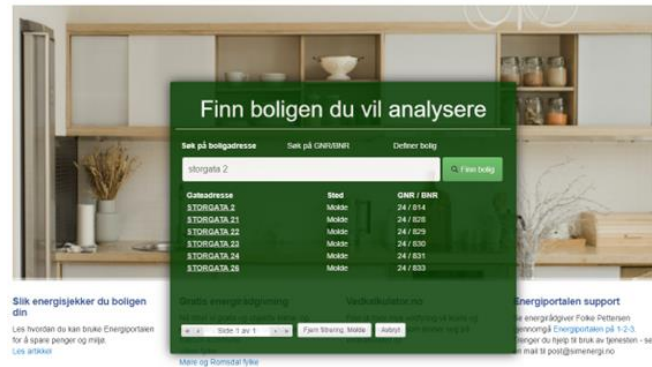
Finn boligen du vil analysere

Søk på boligadresse   Søk på GNR/BNR   Definer bolig

storgata 2

Finn bolig

| Gateadresse | Sted | GNR / BNR |
|---|---|---|
| STORGATA 2 | Molde | 24 / 814 |
| STORGATA 21 | Molde | 24 / 828 |
| STORGATA 22 | Molde | 24 / 829 |
| STORGATA 23 | Molde | 24 / 830 |
| STORGATA 24 | Molde | 24 / 831 |
| STORGATA 26 | Molde | 24 / 833 |

Side 1 av 1   Fjern filtrering: Molde   Avbryt

Slik energisjekker du boligen din

Les hvordan du kan bruke Energiportalen for å spare penger og miljø.
Les artikler

Gratis energirådgivning

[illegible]

Møre og Romsdal fylke

Vadskulkulator.no

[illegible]

Energiportalen support

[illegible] energirådgiver Folke Pettersen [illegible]gjennomgå Energiportalen på 1-2-3. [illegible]trenger du hjelp til bruk av tjenesten - se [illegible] mail til post@simenergi.no